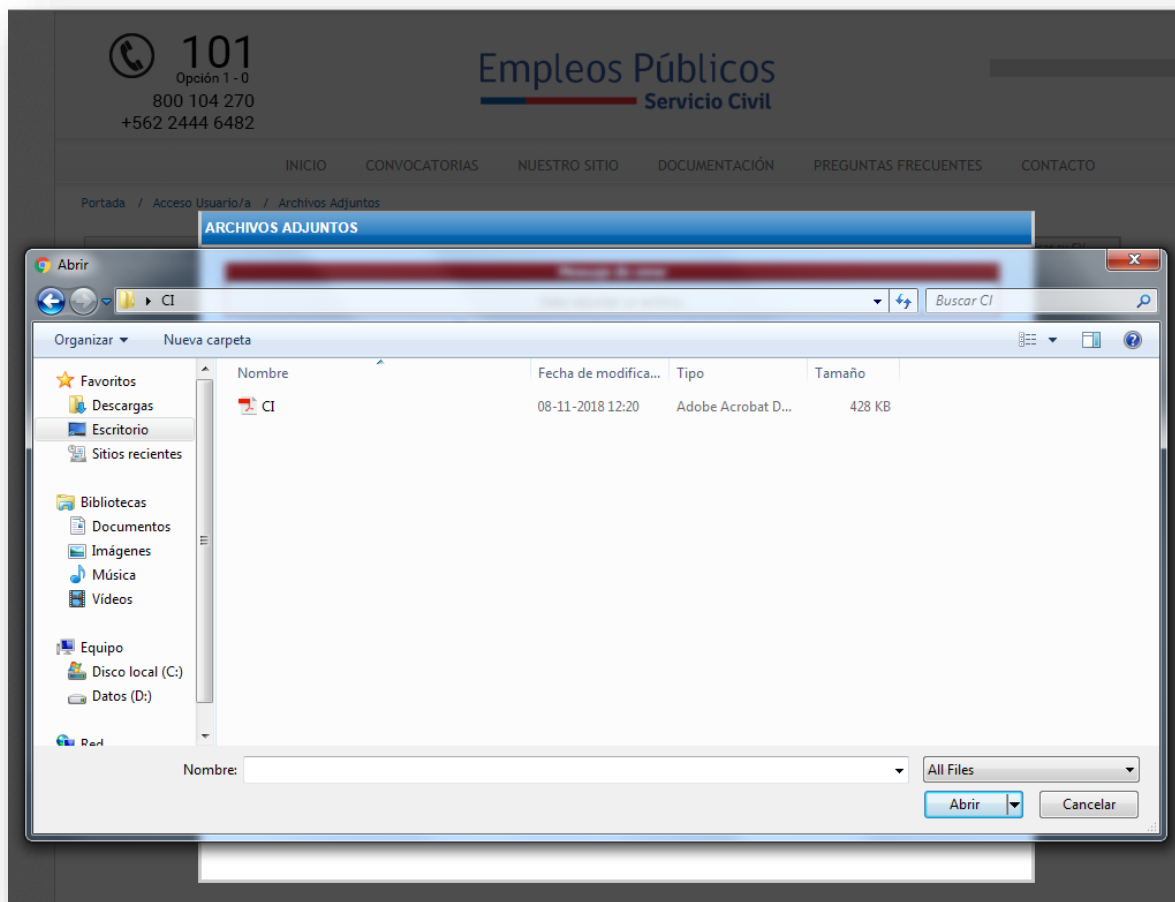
101
Opción 1 - 0
800 104 270
+562 2444 6482

Empleos Públicos
Servicio Civil

INICIO CONVOCATORIAS NUESTRO SITIO DOCUMENTACIÓN PREGUNTAS FRECUENTES CONTACTO

Portada / Acceso Usuario/a / Archivos Adjuntos

ARCHIVOS ADJUNTOS

Abrir

CI

Buscar CI

Organizar ▾ Nueva carpeta

Favoritos
Descargas
Escritorio
Sitios recientes

Bibliotecas
Documentos
Imágenes
Música
Vídeos

Equipo
Disco local (C:)
Datos (D:)

Red

| Nombre | Fecha de modifica... | Tipo | Tamaño |
|---|---|---|---|
| CI | 08-11-2018 12:20 | Adobe Acrobat D... | 428 KB |

Nombre:

All Files

Abrir

Cancelar